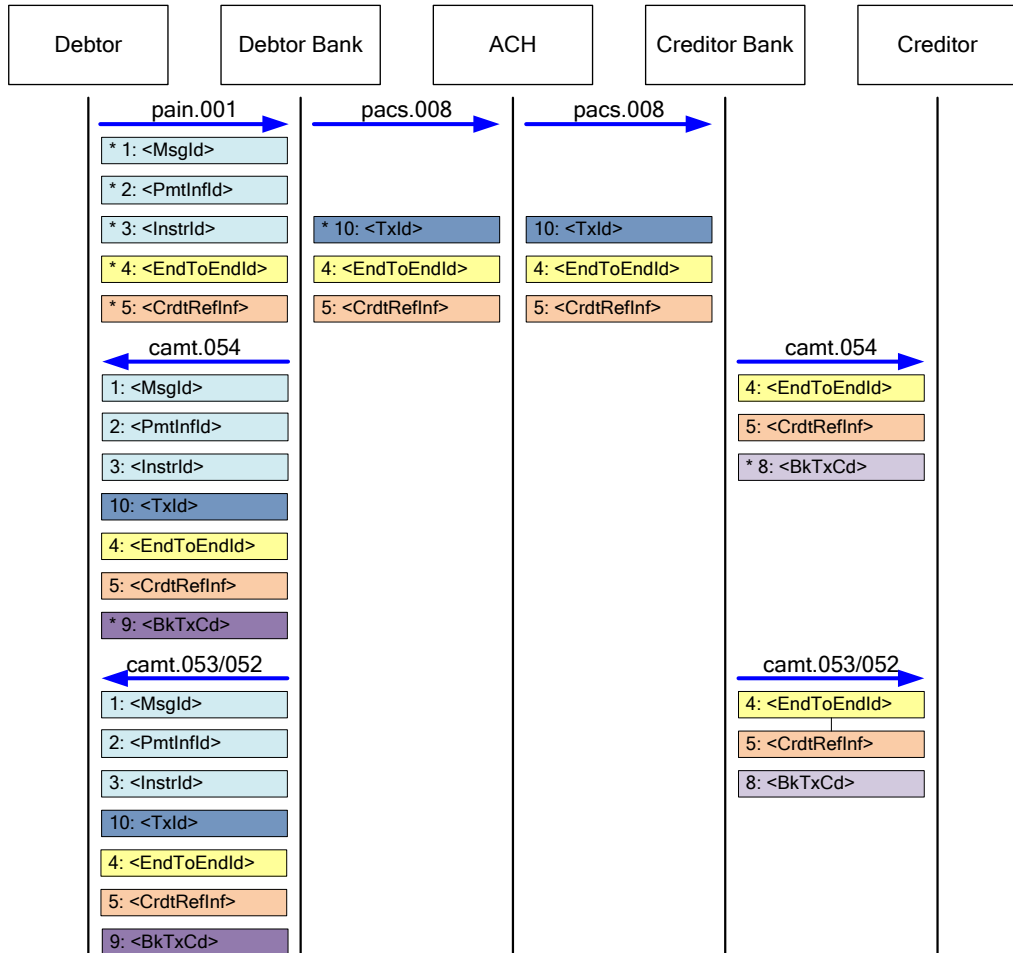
Debtor
Debtor Bank
ACH
Creditor Bank
Creditor

pain.001
* 1: <MsgId>
* 2: <PmtInfId>
* 3: <InstrId>
* 4: <EndToEndId>
* 5: <CrdtRefInf>

pacs.008
* 10: <TxId>
4: <EndToEndId>
5: <CrdtRefInf>

pacs.008
10: <TxId>
4: <EndToEndId>
5: <CrdtRefInf>

camt.054
1: <MsgId>
2: <PmtInfId>
3: <InstrId>
10: <TxId>
4: <EndToEndId>
5: <CrdtRefInf>
* 9: <BkTxCd>

camt.054
4: <EndToEndId>
5: <CrdtRefInf>
* 8: <BkTxCd>

camt.053/052
1: <MsgId>
2: <PmtInfId>
3: <InstrId>
10: <TxId>
4: <EndToEndId>
5: <CrdtRefInf>
9: <BkTxCd>

camt.053/052
4: <EndToEndId>
5: <CrdtRefInf>
8: <BkTxCd>